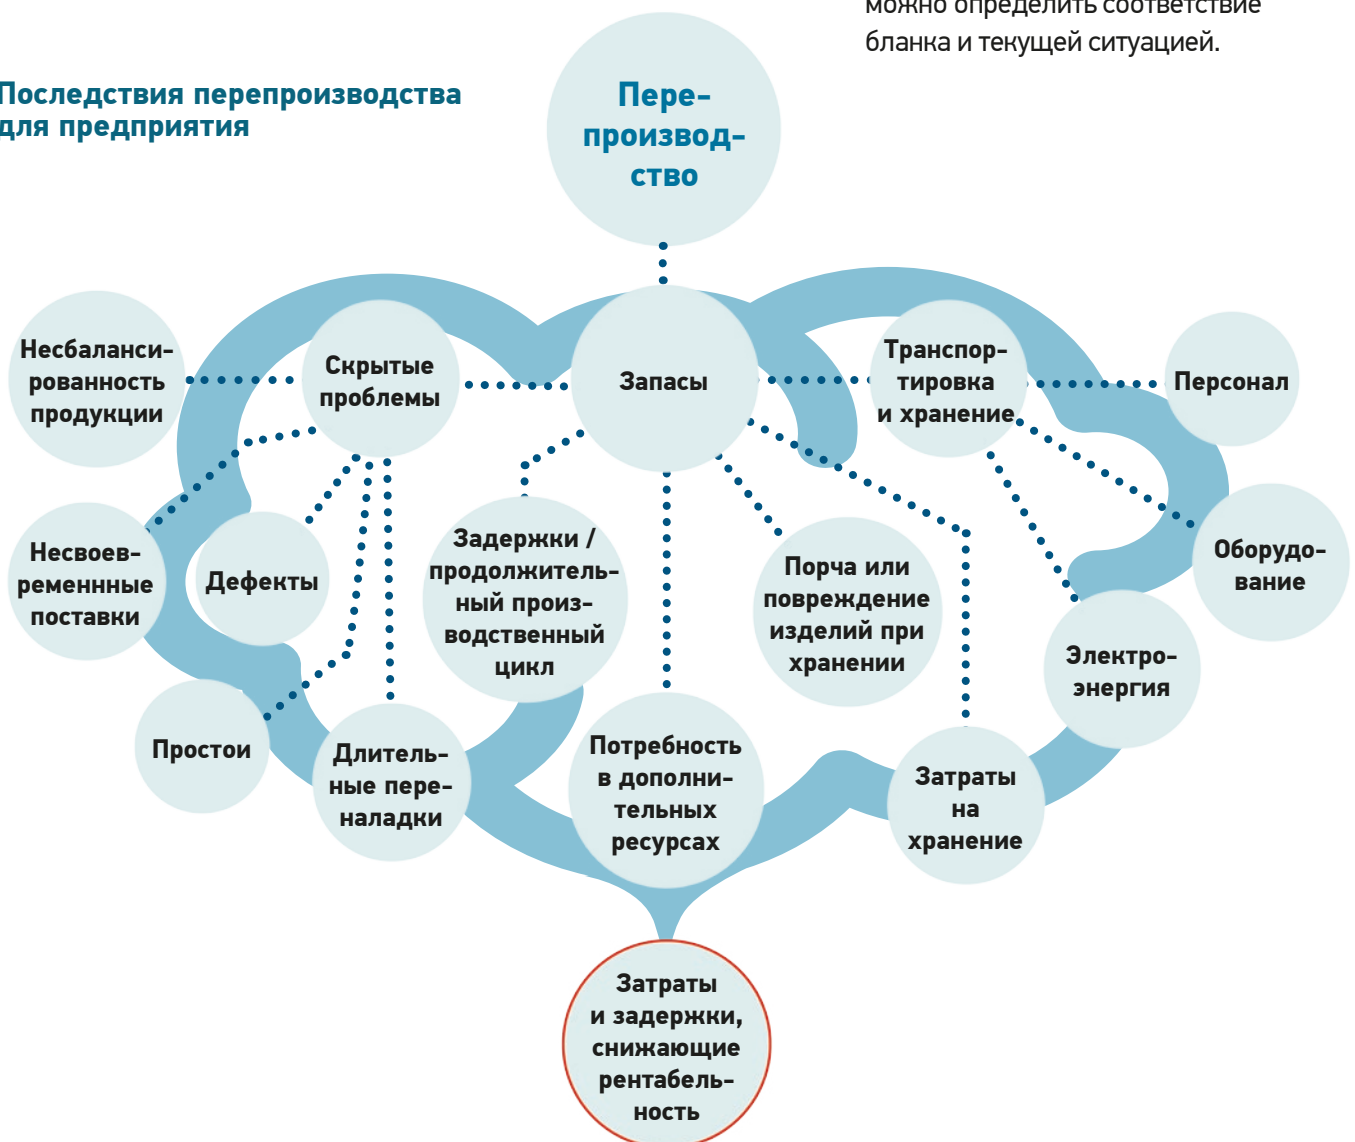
можно определить соответствие бланка и текущей ситуацией.

Последствия перепроизводства для предприятия

Перепроизводство

Несбалансированность продукции

Скрытые проблемы

Запасы

Транспортировка и хранение

Персонал

Несвоевременнные поставки

Дефекты

Задержки / продолжительный производственный цикл

Порча или повреждение изделий при хранении

Оборудование

Электроэнергия

Простои

Длительные переналадки

Потребность в дополнительных ресурсах

Затраты на хранение

Затраты и задержки, снижающие рентабельность